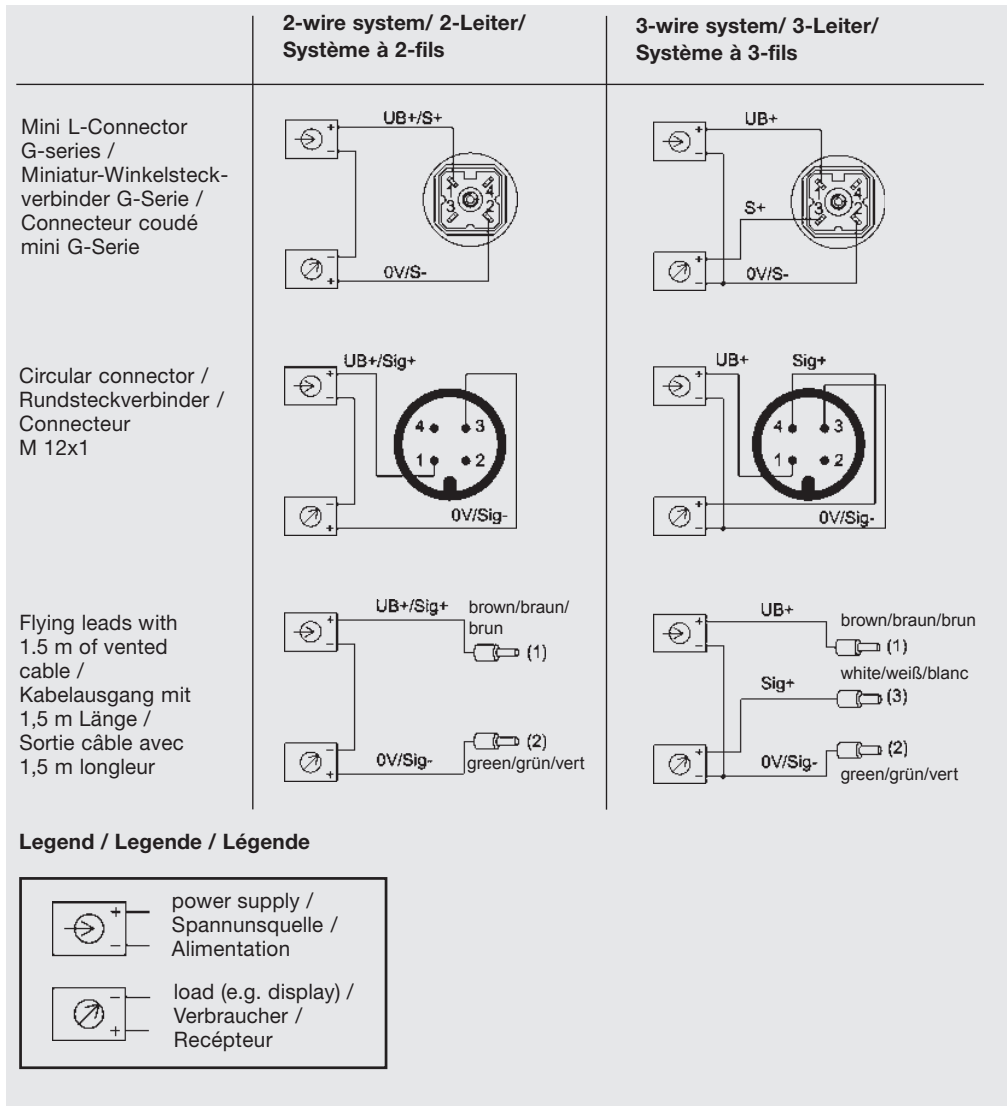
| | 2-wire system/ 2-Leiter/ Système à 2-fils | 3-wire system/ 3-Leiter/ Système à 3-fils |
|---|---|---|
| Mini L-Connector G-series / Miniatur-Winkelsteckverbinder G-Serie / Connecteur coudé mini G-Serie | + − UB+/S+ 1 3 4 2 − + 0V/S- | + − UB+ S+ 1 3 4 2 + − 0V/S- |
| Circular connector / Rundsteckverbinder / Connecteur M 12x1 | + − UB+/Sig+ 4 3 1 2 − + 0V/Sig- | + − UB+ Sig+ 4 3 1 2 + − 0V/Sig- |
| Flying leads with 1.5 m of vented cable / Kabelausgang mit 1,5 m Länge / Sortie câble avec 1,5 m longleur | + − UB+/Sig+ brown/braun/ brun (1) − + 0V/Sig- (2) green/grün/vert | + − UB+ brown/braun/brun (1) Sig+ white/weiß/blanc (3) + − 0V/Sig- (2) green/grün/vert |

**Legend / Legende / Légende**

+ − power supply / Spannunsquelle / Alimentation

− + load (e.g. display) / Verbraucher / Recépteur